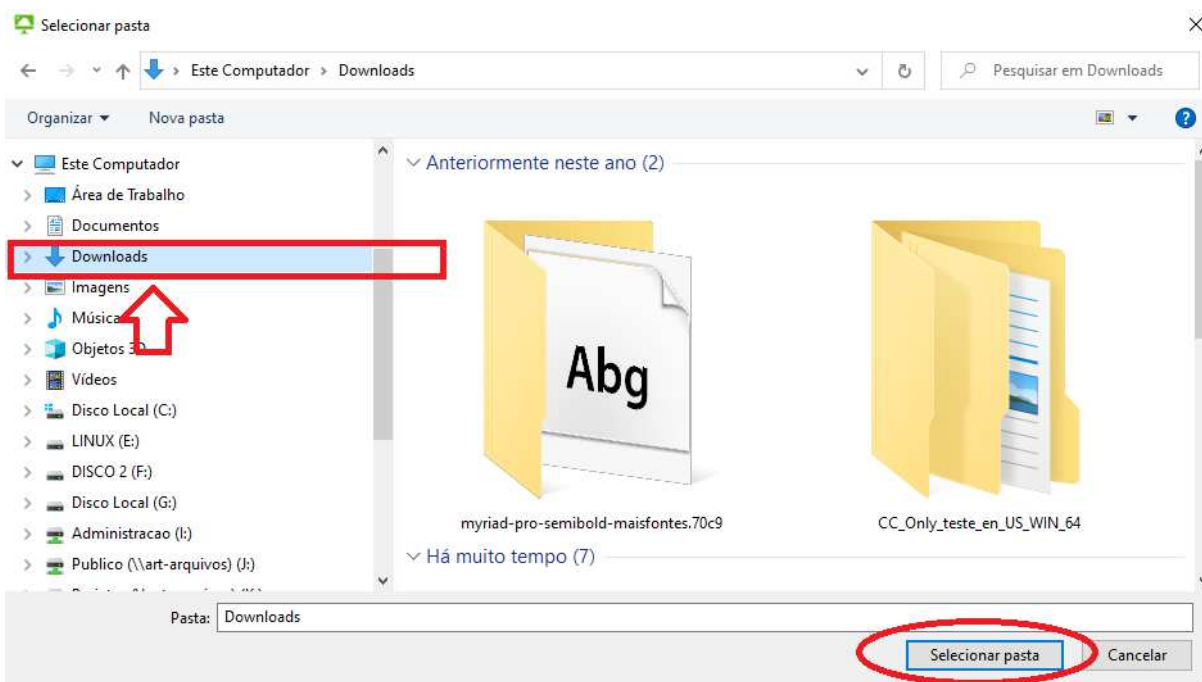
Selecionar pasta

Este Computador > Downloads

Pesquisar em Downloads

Organizar ▾ Nova pasta

Este Computador
Área de Trabalho
Documentos
Downloads
Imagens
Músicas
Objetos 3D
Vídeos
Disco Local (C:)
LINUX (E:)
DISCO 2 (F:)
Disco Local (G:)
Administracao (I:)
Publico (\\art-arquivos) (J:)
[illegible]

Anteriormente neste ano (2)

Abg

myriad-pro-semibold-maisfontes.70c9

CC_Only_teste_en_US_WIN_64

Há muito tempo (7)

Pasta: Downloads

Selecionar pasta Cancelar